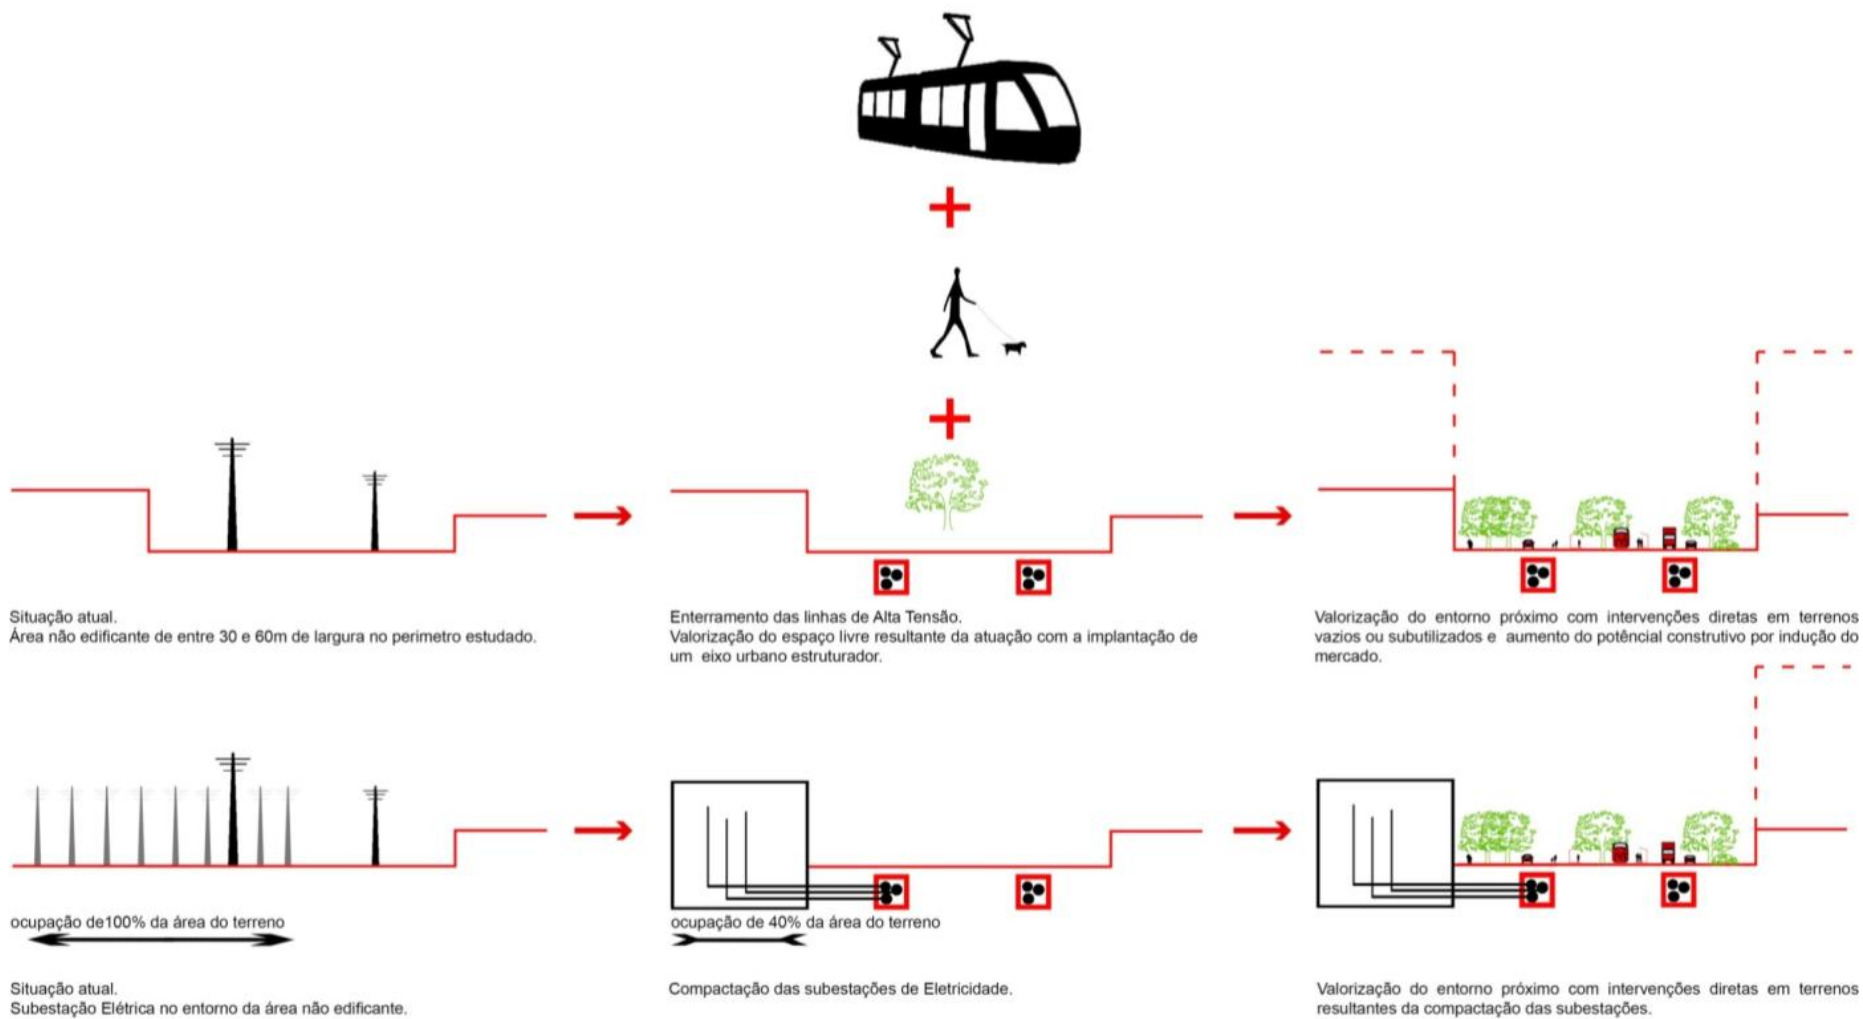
Situação atual.
Área não edificante de entre 30 e 60m de largura no perimetro estudado.

Enterramento das linhas de Alta Tensão.
Valorização do espaço livre resultante da atuação com a implantação de um eixo urbano estruturador.

Valorização do entorno próximo com intervenções diretas em terrenos vazios ou subutilizados e aumento do potêncial construtivo por indução do mercado.

ocupação de100% da área do terreno

ocupação de 40% da área do terreno

Situação atual.
Subestação Elétrica no entorno da área não edificante.

Compactação das subestações de Eletricidade.

Valorização do entorno próximo com intervenções diretas em terrenos resultantes da compactação das subestações.